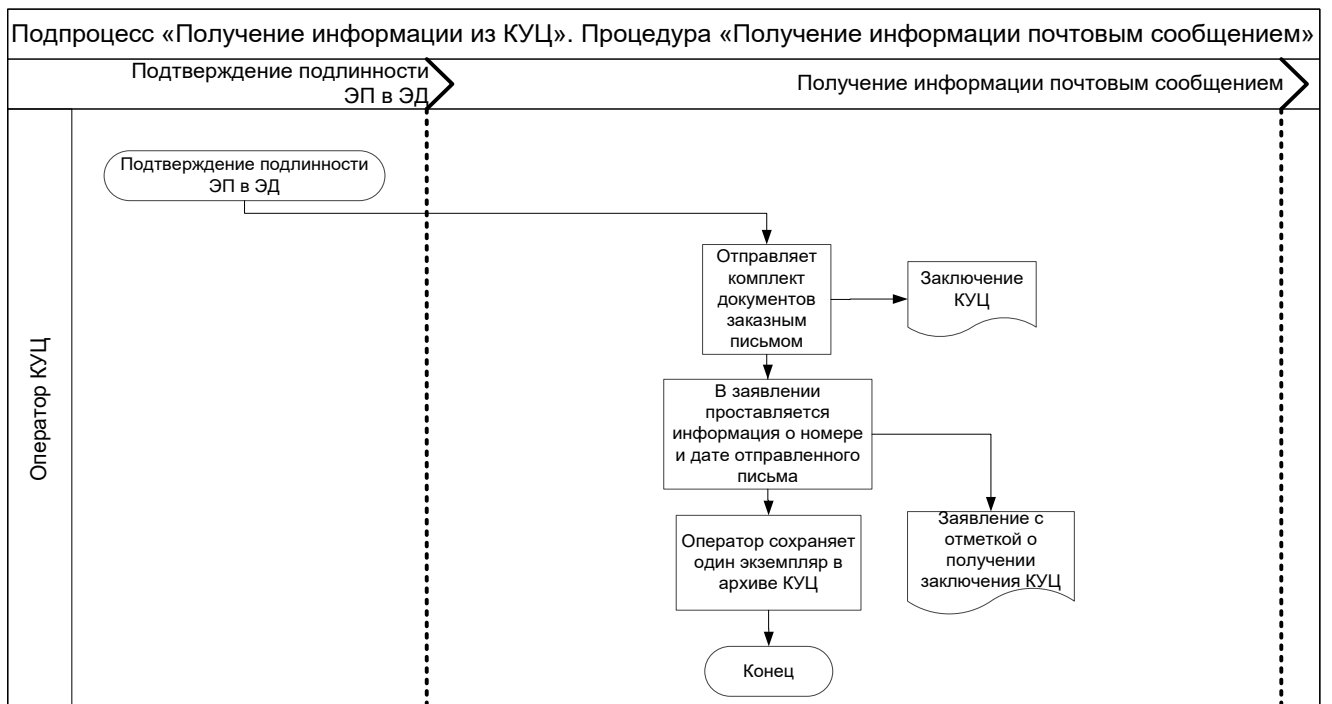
Подпроцесс «Получение информации из КУЦ». Процедура «Получение информации почтовым сообщением»

Подтверждение подлинности ЭП в ЭД

Получение информации почтовым сообщением

Оператор КУЦ

Подтверждение подлинности ЭП в ЭД

Отправляет комплект документов заказным письмом

Заключение КУЦ

В заявлении проставляется информация о номере и дате отправленного письма

Заявление с отметкой о получении заключения КУЦ

Оператор сохраняет один экземпляр в архиве КУЦ

Конец